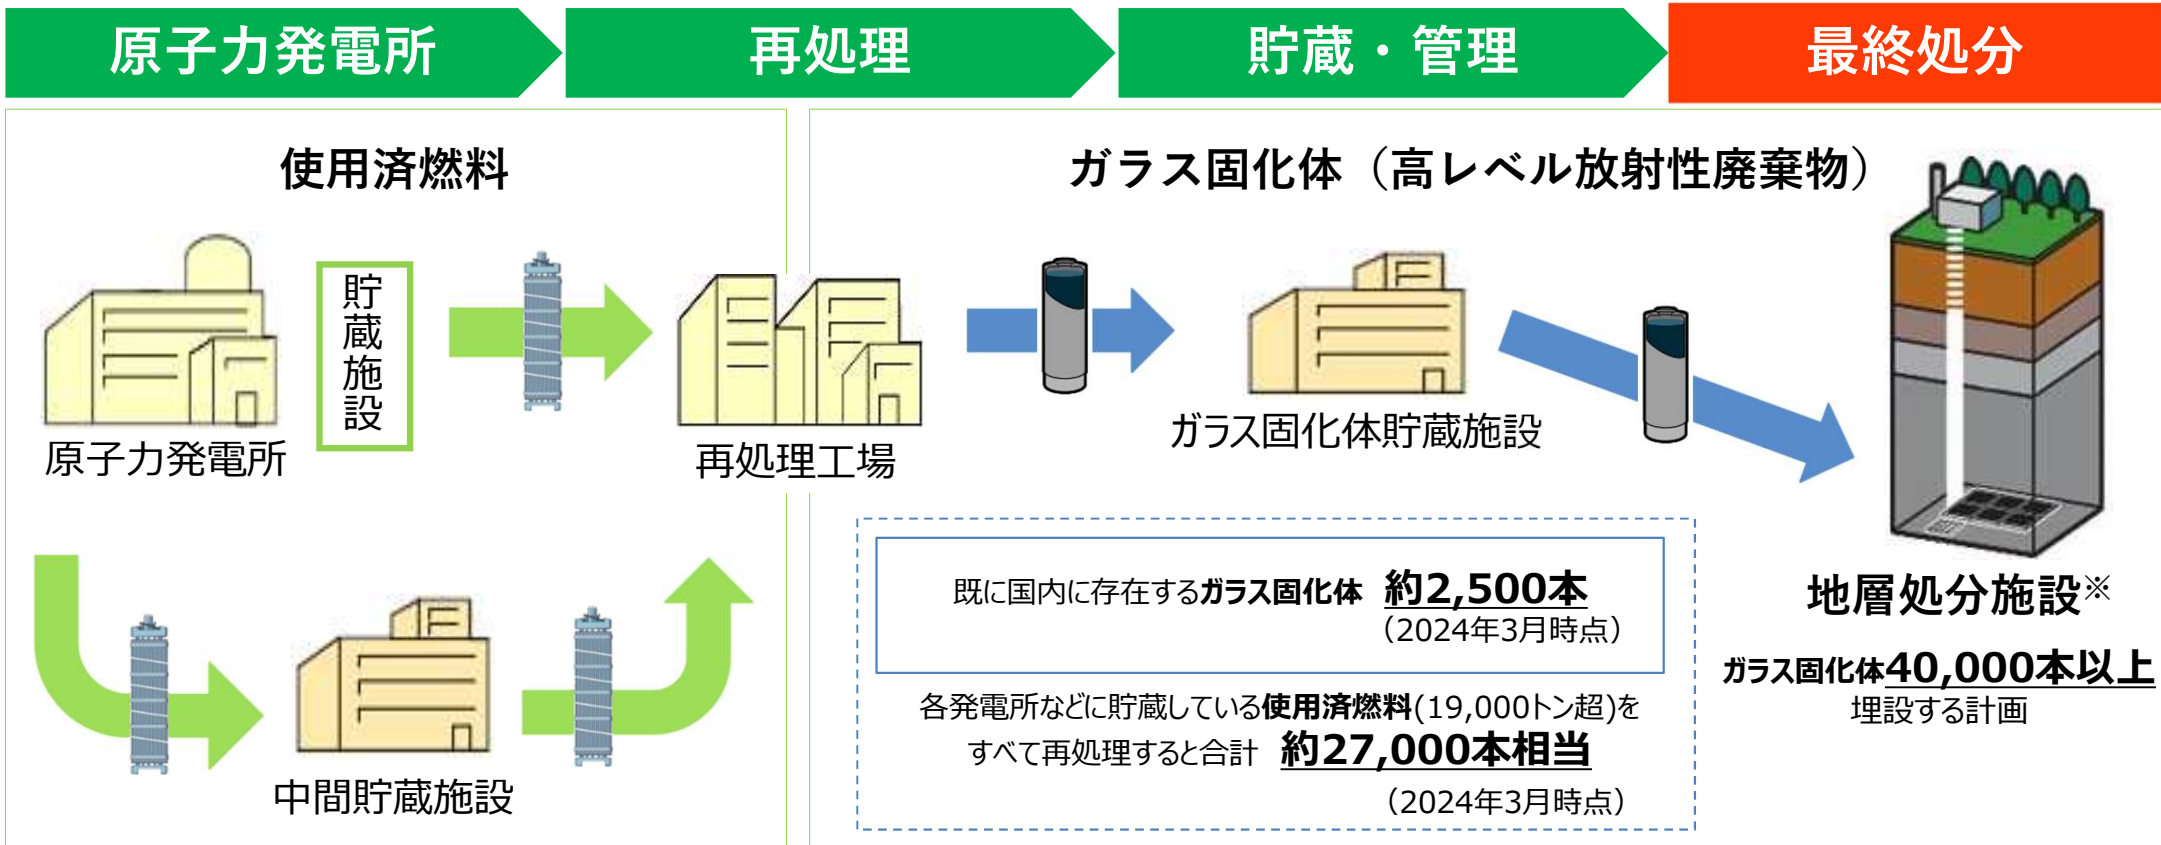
原子力発電所

再処理

貯蔵・管理

最終処分

使用済燃料

原子力発電所

貯蔵施設

再処理工場

中間貯蔵施設

ガラス固化体（高レベル放射性廃棄物）

ガラス固化体貯蔵施設

既に国内に存在するガラス固化体 約2,500本
（2024年3月時点）

各発電所などに貯蔵している使用済燃料(19,000トン超)をすべて再処理すると合計 約27,000本相当
（2024年3月時点）

地層処分施設※

ガラス固化体40,000本以上
埋設する計画